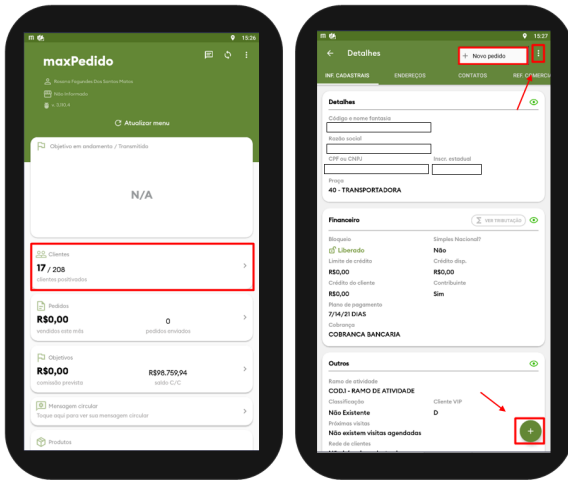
15:26

maxPedido

Rosana Figueiredo Dos Santos Matos

Não informado

v. 3.90.4

Atualizar menu

Objetivo em andamento / Transmitido

N/A

Clientes

17 / 208

clientes positivados

Pedidos

R$0,00

vendidos este mês

0

pedidos enviados

Objetivos

R$0,00

comissão prevista

R$98.759,94

saldo C/C

Mensagem circular

Toque aqui para ver sua mensagem circular

Produtos

15:27

Detalhes

Novo pedido

INF. CADASTRAIS

ENDEREÇOS

CONTATOS

REF. COMERCIA

Detalhes

Código e nome fantasia

Razão social

CPF ou CNPJ

Inscr. estadual

Praça

40 - TRANSPORTADORA

Financeiro

VER TRIBUTAÇÃO

Bloqueio

Liberado

Simples Nacional?

Não

Limite de crédito

R$0,00

Crédito disp.

R$0,00

Crédito do cliente

R$0,00

Contribuinte

Sim

Plano de pagamento

7/14/21 DIAS

Cobrança

COBRANCA BANCARIA

Outros

Ramo de atividade

COD.1 - RAMO DE ATIVIDADE

Classificação

Não Existente

Cliente VIP

D

Próximas visitas

Não existem visitas agendadas

Rede de clientes